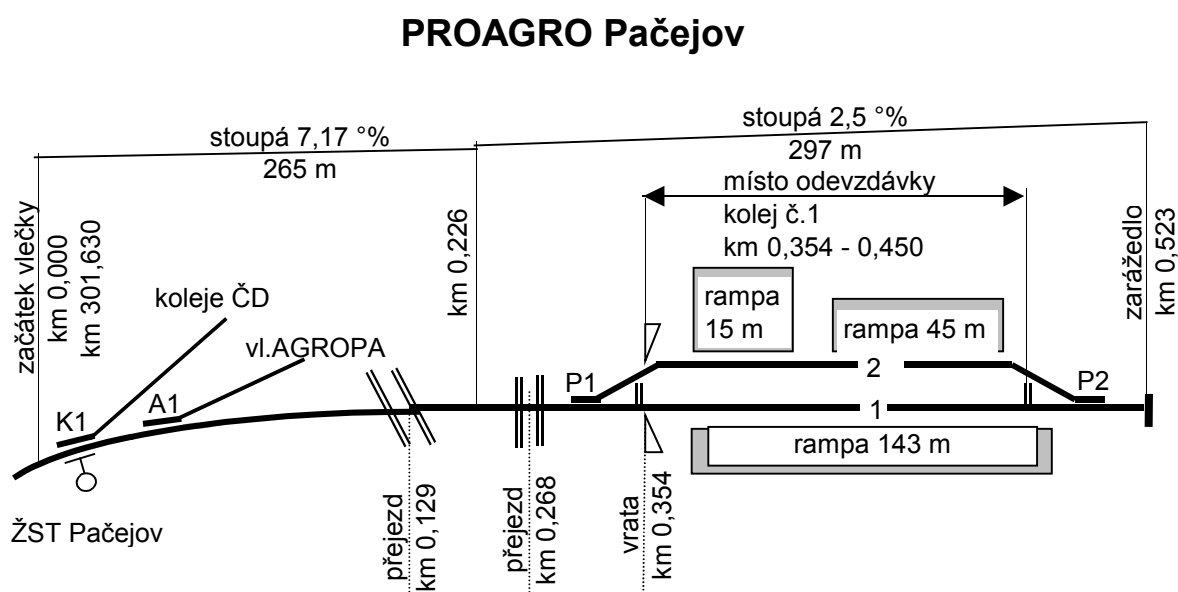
PROAGRO Pačejov

stoupá 7,17 °%
265 m

stoupá 2,5 °%
297 m

místo odevzdávky
kolej č.1
km 0,354 - 0,450

začátek vlečky
km 0,000
km 301,630

koleje ČD

vl.AGROPA

km 0,226

rampa
15 m

rampa 45 m

zarážedlo
km 0,523

P1

2

P2

K1

A1

1

rampa 143 m

ŽST Pačejov

přejezd
km 0,129

přejezd
km 0,268

vrata
km 0,354